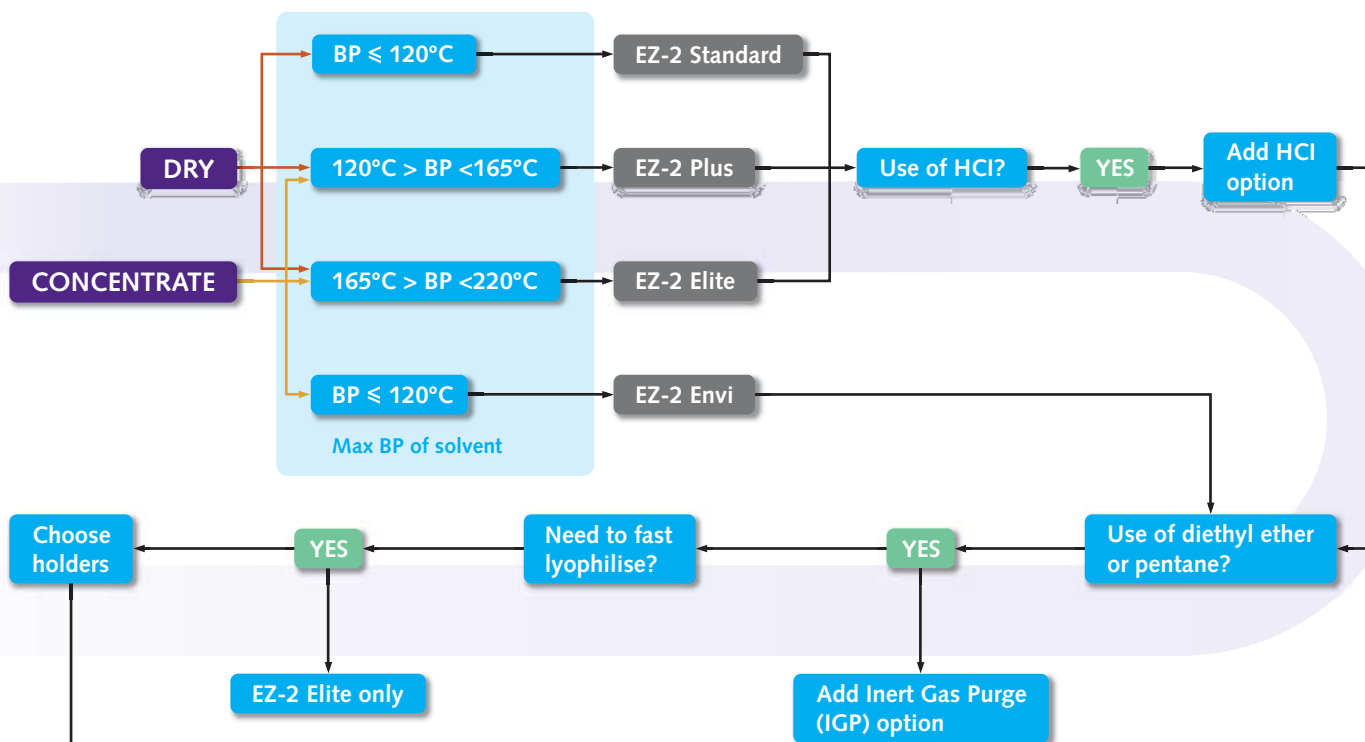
DRY

CONCENTRATE

BP $\leqslant$ 120°C

120°C > BP <165°C

165°C > BP <220°C

BP $\leqslant$ 120°C

Max BP of solvent

EZ-2 Standard

EZ-2 Plus

EZ-2 Elite

EZ-2 Envi

Use of HCl?

YES

Add HCl option

Use of diethyl ether or pentane?

YES

Add Inert Gas Purge (IGP) option

Need to fast lyophilise?

YES

EZ-2 Elite only

Choose holders